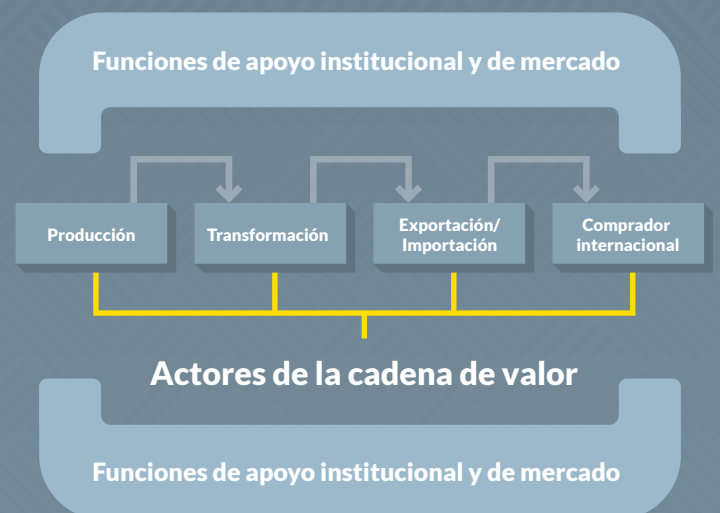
Funciones de apoyo institucional y de mercado

Producción

Transformación

Exportación/ Importación

Comprador internacional

Actores de la cadena de valor

Funciones de apoyo institucional y de mercado